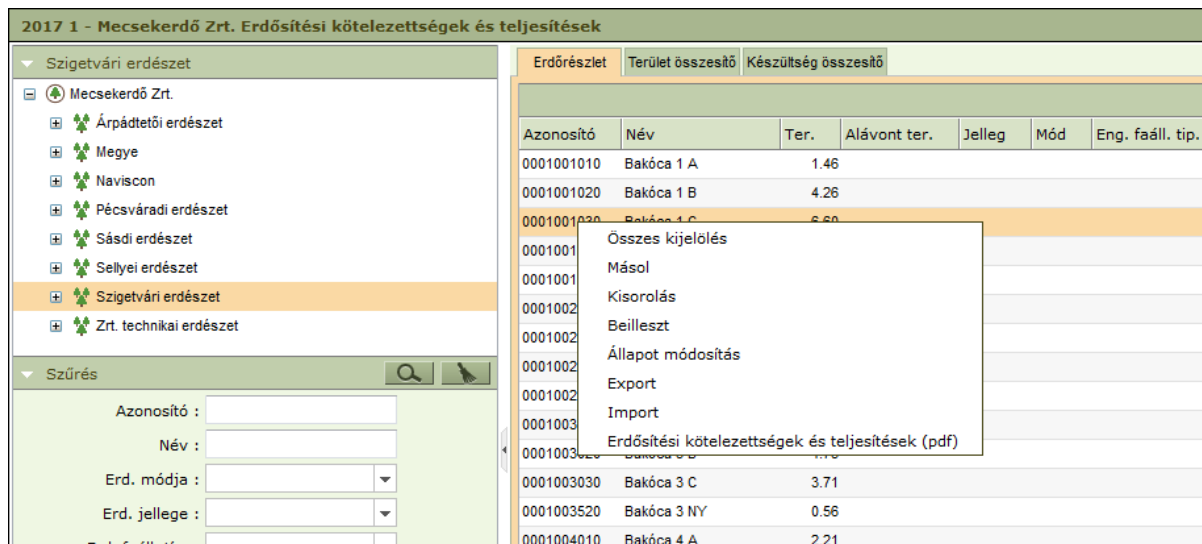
2017 1 - Mecsekerdő Zrt. Erdősítési kötelezettségek és teljesítések

Szigetvári erdészet

Mecsekerdő Zrt.
Árpádtetői erdészet
Megye
Naviscon
Pécsváradi erdészet
Sásdi erdészet
Sellyei erdészet
Szigetvári erdészet
Zrt. technikai erdészet

Szűrés

Azonosító :
Név :
Erd. módja :
Erd. jellege :
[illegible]

Erdőrészlet | Terület összesítő | Készültség összesítő

| Azonosító | Név | Ter. | Alávont ter. | Jelleg | Mód | Eng. faáll. tip. |
|---|---|---|---|---|---|---|
| 0001001010 | Bakóca 1 A | 1.46 | | | | |
| 0001001020 | Bakóca 1 B | 4.26 | | | | |
| 0001001030 | Bakóca 1 C | 6.60 | | | | |
| 0001001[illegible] | | | | | | |
| 0001001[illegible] | | | | | | |
| 0001002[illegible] | | | | | | |
| 0001002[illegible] | | | | | | |
| 0001002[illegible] | | | | | | |
| 0001002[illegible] | | | | | | |
| 0001003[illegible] | | | | | | |
| 0001003020 | Bakóca 3 B | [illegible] | | | | |
| 0001003030 | Bakóca 3 C | 3.71 | | | | |
| 0001003520 | Bakóca 3 NY | 0.56 | | | | |
| 0001004010 | Bakóca 4 A | 2.21 | | | | |

Összes kijelölés
Másol
Kisorolás
Beilleszt
Állapot módosítás
Export
Import
Erdősítési kötelezettségek és teljesítések (pdf)